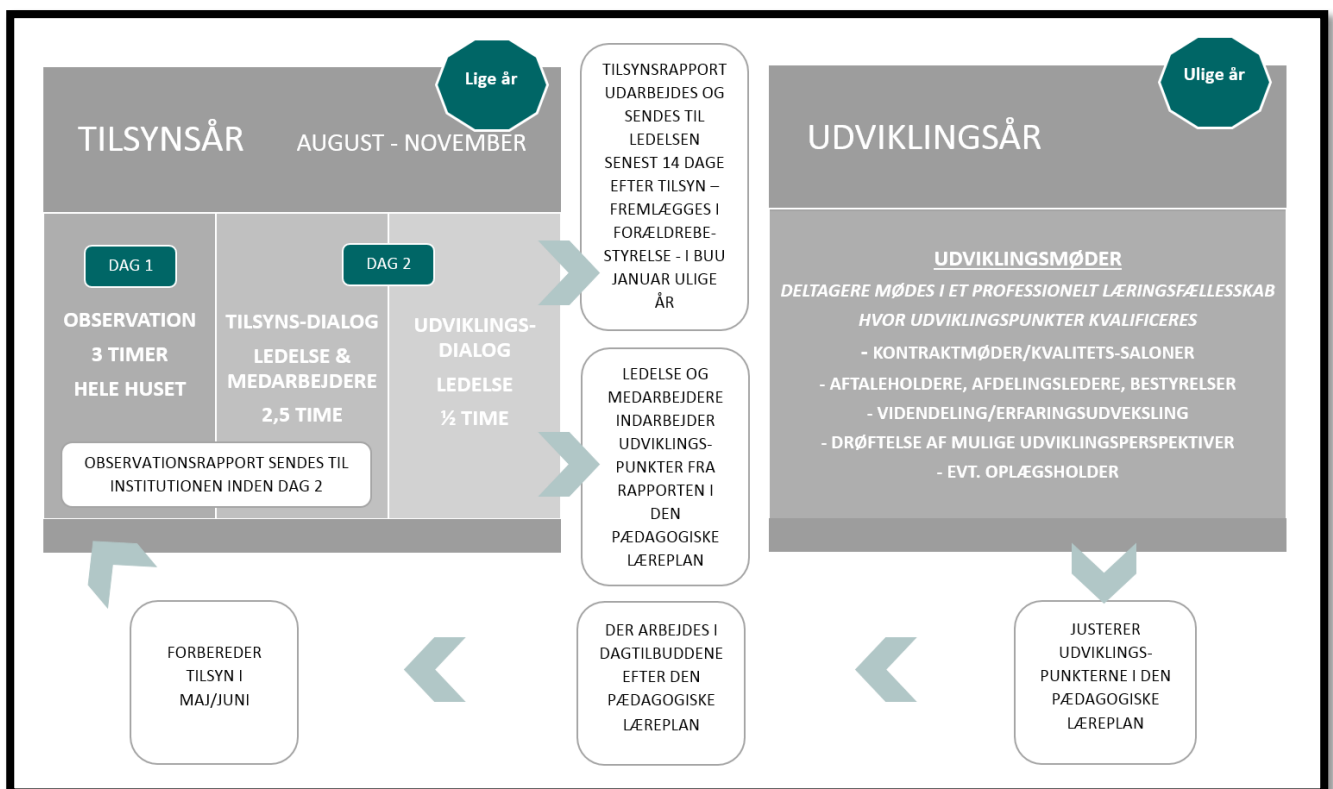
Lige år

TILSYNSÅR AUGUST - NOVEMBER

DAG 1

OBSERVATION 3 TIMER HELE HUSET

DAG 2

TILSYNS-DIALOG LEDELSE & MEDARBEJDERE 2,5 TIME

UDVIKLINGS-DIALOG LEDELSE ½ TIME

OBSERVATIONSRAPPORT SENDES TIL INSTITUTIONEN INDEN DAG 2

TILSYNSRAPPORT UDARBEJDES OG SENDES TIL LEDELSEN SENEST 14 DAGE EFTER TILSYN – FREMLÆGGES I FORÆLDREBESTYRELSE - I BUU JANUAR ULIGE ÅR

LEDELSE OG MEDARBEJDERE INDARBEJDER UDVIKLINGSPUNKTER FRA RAPPORTEN I DEN PÆDAGOGISKE LÆREPLAN

Ulige år

UDVIKLINGSÅR

UDVIKLINGSMØDER

DELTAGERE MØDES I ET PROFESSIONELT LÆRINGSFÆLLESSKAB HVOR UDVIKLINGSPUNKTER KVALIFICERES

- KONTRAKTMØDER/KVALITETS-SALONER
- AFTALEHOLDERE, AFDELINGSLEDERE, BESTYRELSER
- VIDENDELING/ERFARINGSUDVEKSLING
- DRØFTELSE AF MULIGE UDVIKLINGSPERSPEKTIVER
- EVT. OPLÆGSHOLDER

FORBEREDER TILSYN I MAJ/JUNI

DER ARBEJDES I DAGTILBUDDENE EFTER DEN PÆDAGOGISKE LÆREPLAN

JUSTERER UDVIKLINGSPUNKTERNE I DEN PÆDAGOGISKE LÆREPLAN